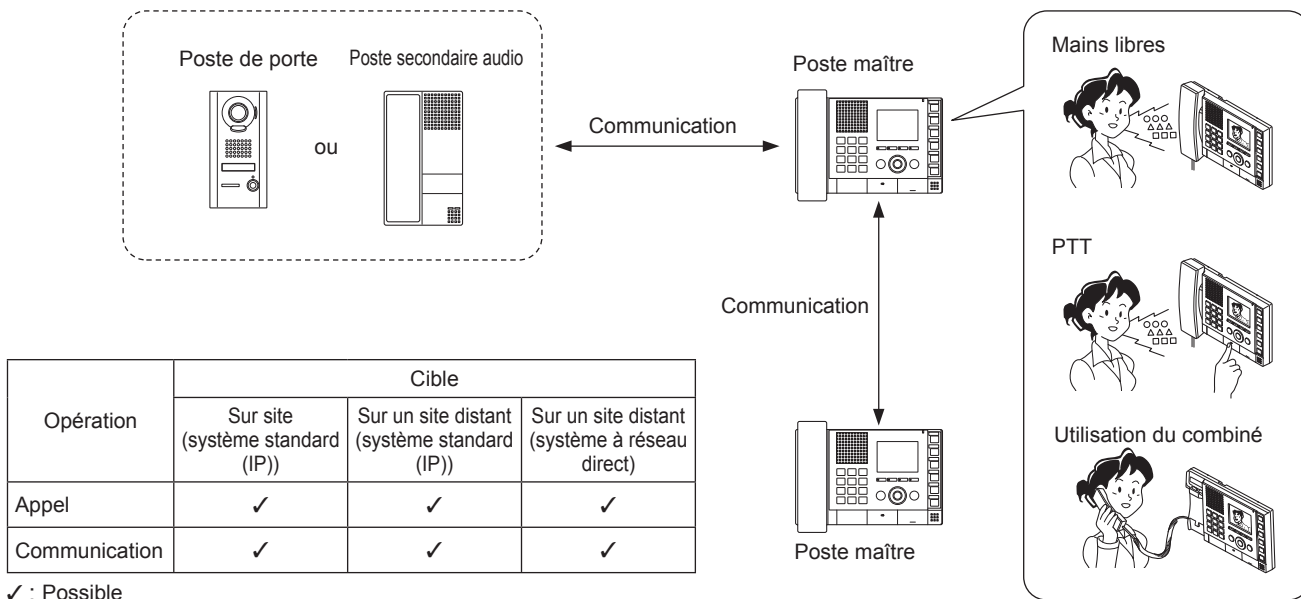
Poste de porte

Poste secondaire audio

ou

Communication

Poste maître

Mains libres

PTT

Utilisation du combiné

Communication

Poste maître

| Opération | Cible | | |
|---|---|---|---|
| | Sur site (système standard (IP)) | Sur un site distant (système standard (IP)) | Sur un site distant (système à réseau direct) |
| Appel | ✓ | ✓ | ✓ |
| Communication | ✓ | ✓ | ✓ |

✓ : Possible